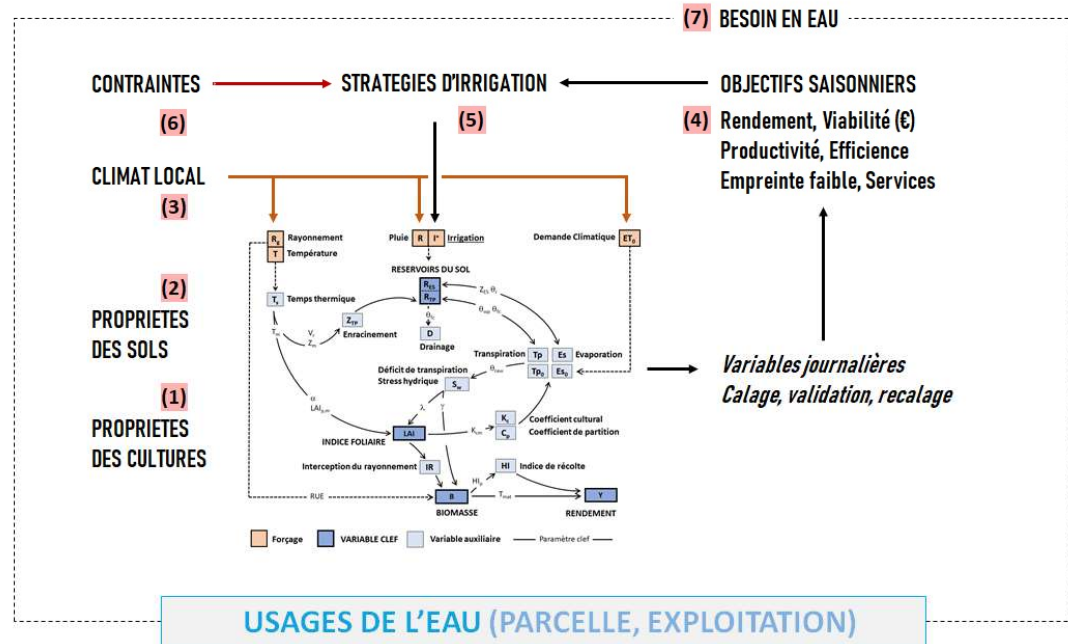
(7) BESOIN EN EAU

CONTRAINTES

STRATEGIES D'IRRIGATION

OBJECTIFS SAISONNIERS

(6)

(5)

(4) Rendement, Viabilité (€)
Productivité, Efficience
Empreinte faible, Services

CLIMAT LOCAL

(3)

(2)
PROPRIETES
DES SOLS

(1)
PROPRIETES
DES CULTURES

$R_g$ Rayonnement
T Température

Pluie R I* Irrigation

Demande Climatique $ET_0$

RESERVOIRS DU SOL

$T_t$ Temps thermique

$R_{ES}$
$R_{TP}$

$Z_{ES}$ $\theta_i$

$\theta_{sat}$ $\theta_{fc}$

$T_m$

$V_r$
$Z_m$

$Z_{TP}$ Enracinement

$\theta_{fc}$

D
Drainage

Transpiration Tp Es Evaporation

Déficit de transpiration
Stress hydrique $S_w$

$\theta_{stress}$

$Tp_0$ $Es_0$

$\alpha$
$LAI_{p,m}$

$\lambda$

$\gamma$

$K_c$
$C_p$

Coefficient cultural
Coefficient de partition

INDICE FOLIAIRE LAI

$K_{cm}$

Interception du rayonnement IR

HI Indice de récolte

RUE

$HI_p$

B
BIOMASSE

$T_{mat}$

Y
RENDEMENT

Forçage VARIABLE CLEF Variable auxiliaire Paramètre clef

Variables journalières
Calage, validation, recalage

USAGES DE L'EAU (PARCELLE, EXPLOITATION)